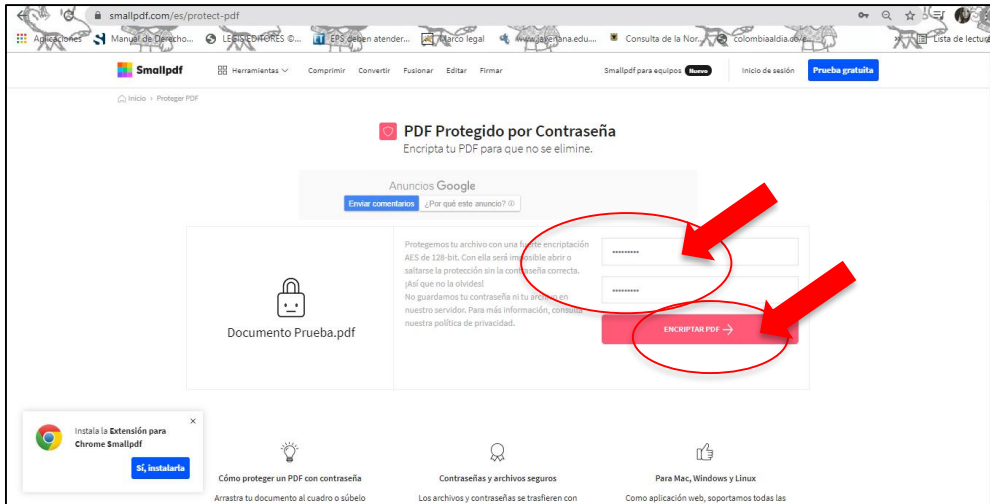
smallpdf.com/es/protect-pdf

Aplicaciones Manual de Derecho... LEGIS EDITORES ©... EPS deben atender... Marco legal www.javeriana.edu... Consulta de la Nor... colombiaaldia.gov... Lista de lectura

Smallpdf Herramientas Comprimir Convertir Fusionar Editar Firmar Smallpdf para equipos Nuevo Inicio de sesión Prueba gratuita

Inicio › Proteger PDF

PDF Protegido por Contraseña

Encripta tu PDF para que no se elimine.

Anuncios Google

Enviar comentarios ¿Por qué este anuncio?

Documento Prueba.pdf

Protegemos tu archivo con una fuerte encriptación AES de 128-bit. Con ella será imposible abrir o saltarse la protección sin la contraseña correcta. ¡Así que no la olvides!

No guardamos tu contraseña ni tu archivo en nuestro servidor. Para más información, consulta nuestra política de privacidad.

••••••••••

••••••••••

ENCRIPTAR PDF →

Instala la Extensión para Chrome Smallpdf

Sí, instalarla

Cómo proteger un PDF con contraseña

Arrastra tu documento al cuadro o súbelo

Contraseñas y archivos seguros

Los archivos y contraseñas se trasfieren con

Para Mac, Windows y Linux

Como aplicación web, soportamos todas las